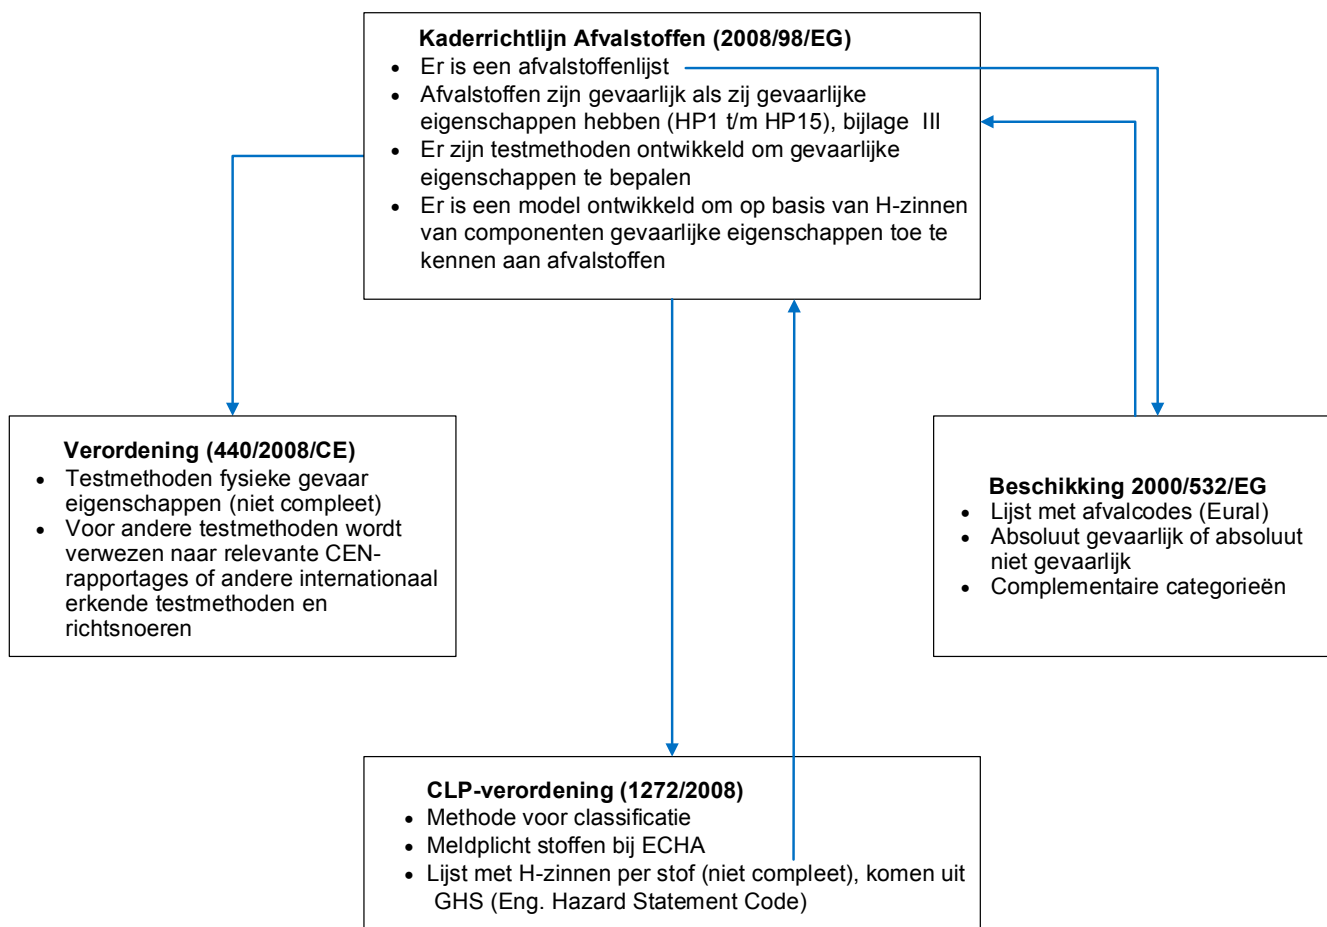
**Kaderrichtlijn Afvalstoffen (2008/98/EG)**

- Er is een afvalstoffenlijst
- Afvalstoffen zijn gevaarlijk als zij gevaarlijke eigenschappen hebben (HP1 t/m HP15), bijlage III
- Er zijn testmethoden ontwikkeld om gevaarlijke eigenschappen te bepalen
- Er is een model ontwikkeld om op basis van H-zinnen van componenten gevaarlijke eigenschappen toe te kennen aan afvalstoffen

**Verordening (440/2008/CE)**

- Testmethoden fysieke gevaar eigenschappen (niet compleet)
- Voor andere testmethoden wordt verwezen naar relevante CEN-rapportages of andere internationaal erkende testmethoden en richtsnoeren

**Beschikking 2000/532/EG**

- Lijst met afvalcodes (Eural)
- Absoluut gevaarlijk of absoluut niet gevaarlijk
- Complementaire categorieën

**CLP-verordening (1272/2008)**

- Methode voor classificatie
- Meldplicht stoffen bij ECHA
- Lijst met H-zinnen per stof (niet compleet), komen uit GHS (Eng. Hazard Statement Code)